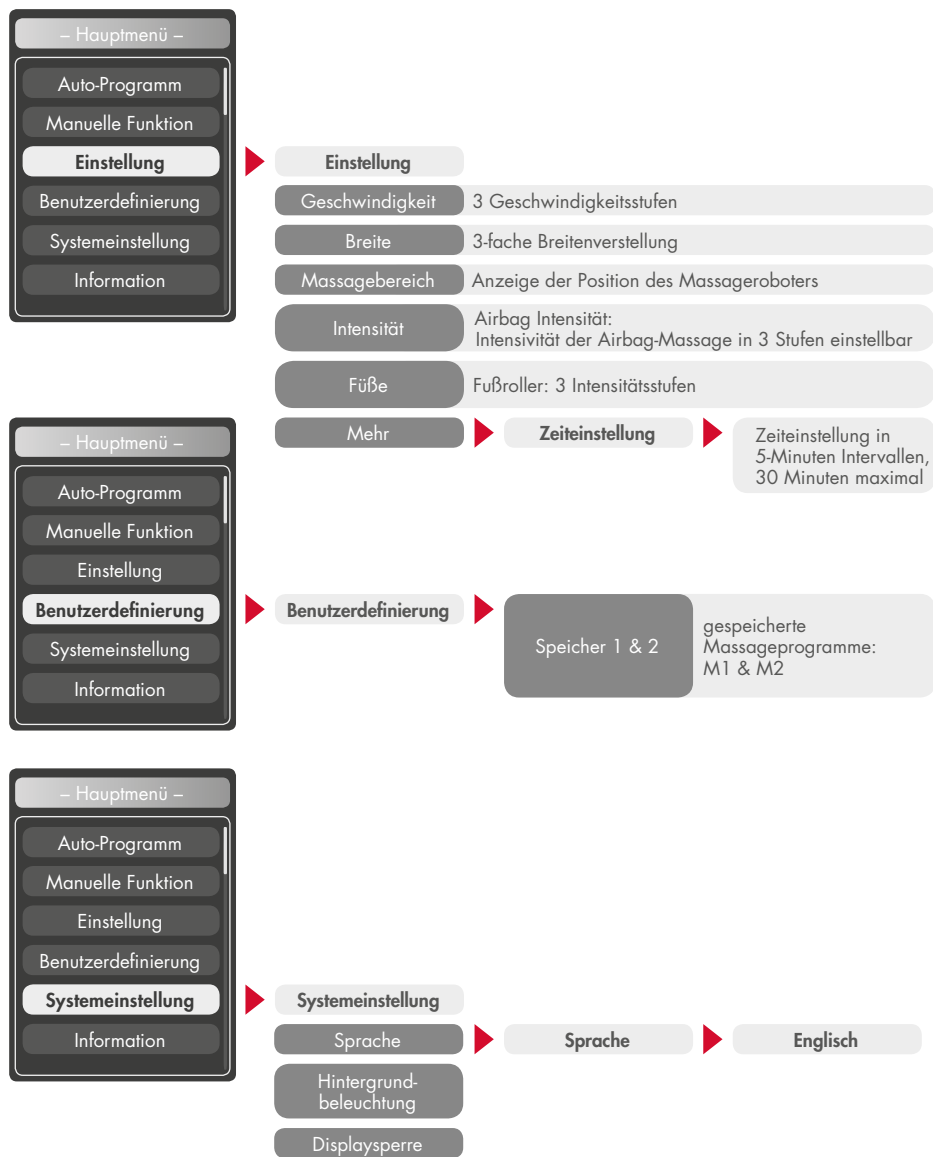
– Hauptmenü –

Auto-Programm

Manuelle Funktion

Einstellung

Benutzerdefinierung

Systemeinstellung

Information

Einstellung

Geschwindigkeit

3 Geschwindigkeitsstufen

Breite

3-fache Breitenverstellung

Massagebereich

Anzeige der Position des Massageroboters

Intensität

Airbag Intensität:
Intensivität der Airbag-Massage in 3 Stufen einstellbar

Füße

Fußroller: 3 Intensitätsstufen

Mehr

Zeiteinstellung

Zeiteinstellung in 5-Minuten Intervallen, 30 Minuten maximal

– Hauptmenü –

Auto-Programm

Manuelle Funktion

Einstellung

Benutzerdefinierung

Systemeinstellung

Information

Benutzerdefinierung

Speicher 1 & 2

gespeicherte Massageprogramme: M1 & M2

– Hauptmenü –

Auto-Programm

Manuelle Funktion

Einstellung

Benutzerdefinierung

Systemeinstellung

Information

Systemeinstellung

Sprache

Sprache

Englisch

Hintergrundbeleuchtung

Displaysperre